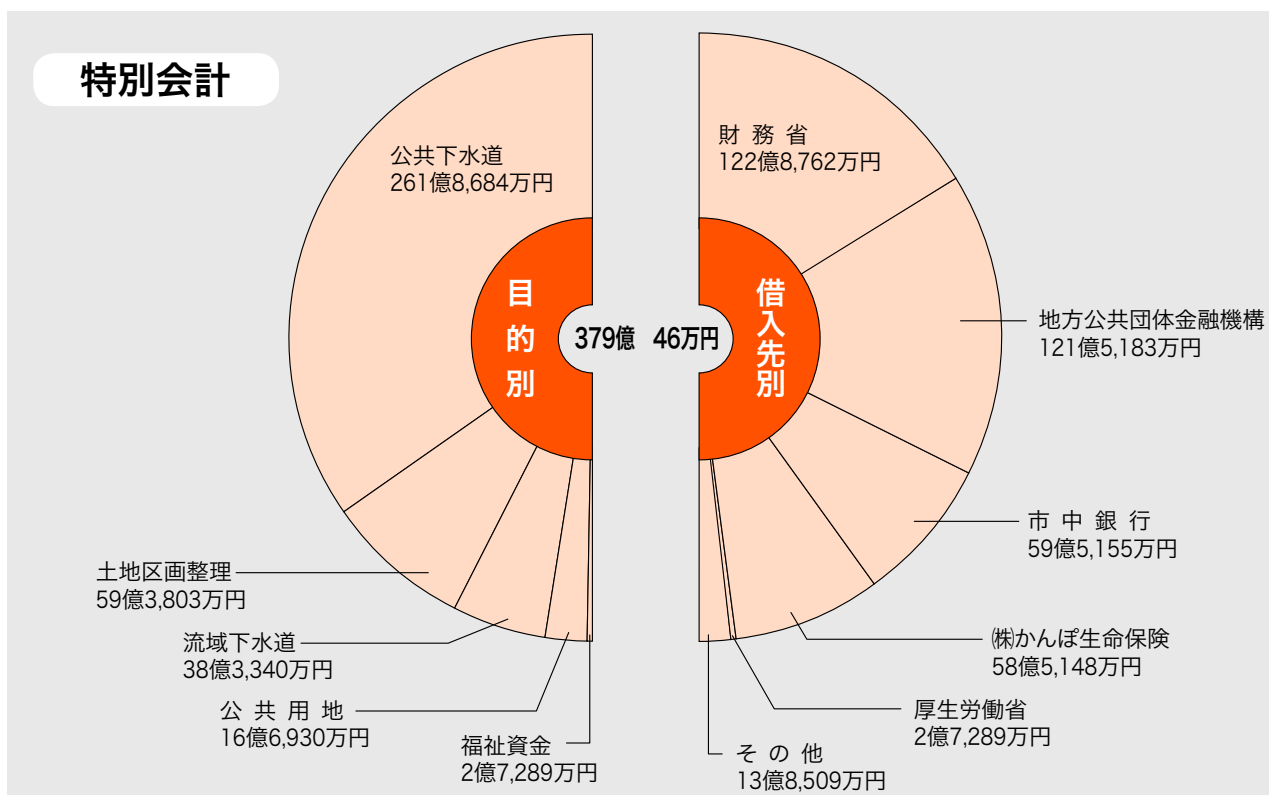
特別会計

公共下水道
261億8,684万円

目的別

379億 46万円

借入先別

財務省
122億8,762万円

地方公共団体金融機構
121億5,183万円

市中銀行
59億5,155万円

㈱かんぽ生命保険
58億5,148万円

厚生労働省
2億7,289万円

その他
13億8,509万円

土地区画整理
59億3,803万円

流域下水道
38億3,340万円

公共用地
16億6,930万円

福祉資金
2億7,289万円